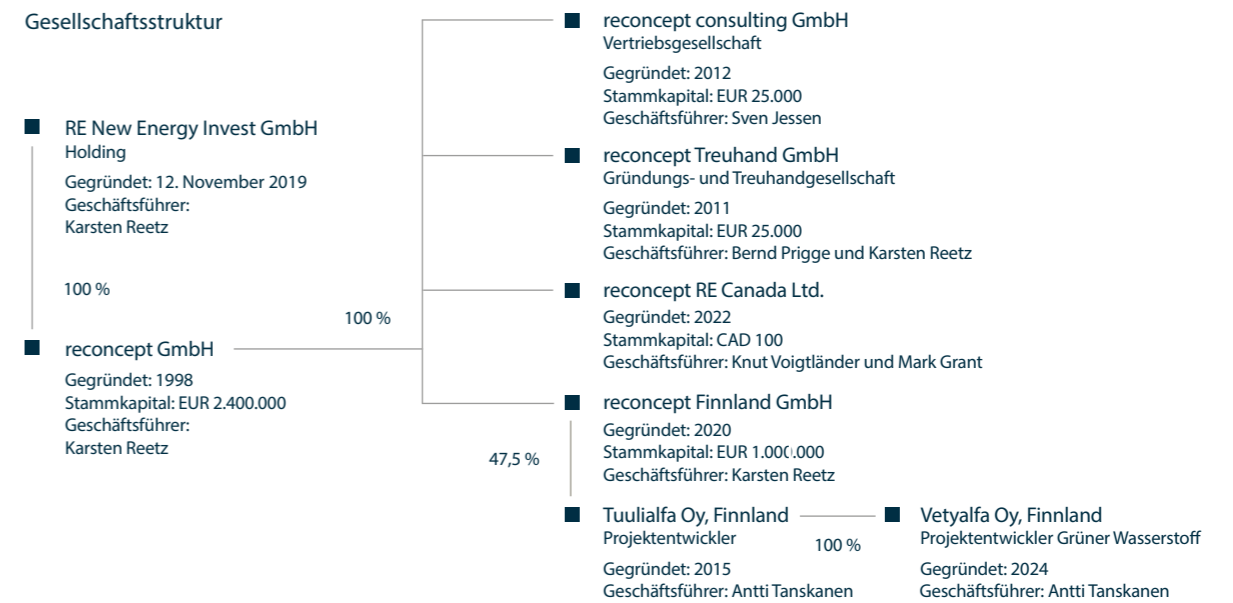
Gesellschaftsstruktur

RE New Energy Invest GmbH
Holding
Gegründet: 12. November 2019
Geschäftsführer:
Karsten Reetz

100 %

reconcept GmbH
Gegründet: 1998
Stammkapital: EUR 2.400.000
Geschäftsführer:
Karsten Reetz

100 %

reconcept consulting GmbH
Vertriebsgesellschaft
Gegründet: 2012
Stammkapital: EUR 25.000
Geschäftsführer: Sven Jessen

reconcept Treuhand GmbH
Gründungs- und Treuhandgesellschaft
Gegründet: 2011
Stammkapital: EUR 25.000
Geschäftsführer: Bernd Prigge und Karsten Reetz

reconcept RE Canada Ltd.
Gegründet: 2022
Stammkapital: CAD 100
Geschäftsführer: Knut Voigtländer und Mark Grant

reconcept Finnland GmbH
Gegründet: 2020
Stammkapital: EUR 1.000.000
Geschäftsführer: Karsten Reetz

47,5 %

Tuulialfa Oy, Finnland
Projektentwickler
Gegründet: 2015
Geschäftsführer: Antti Tanskanen

100 %

Vetyalfa Oy, Finnland
Projektentwickler Grüner Wasserstoff
Gegründet: 2024
Geschäftsführer: Antti Tanskanen